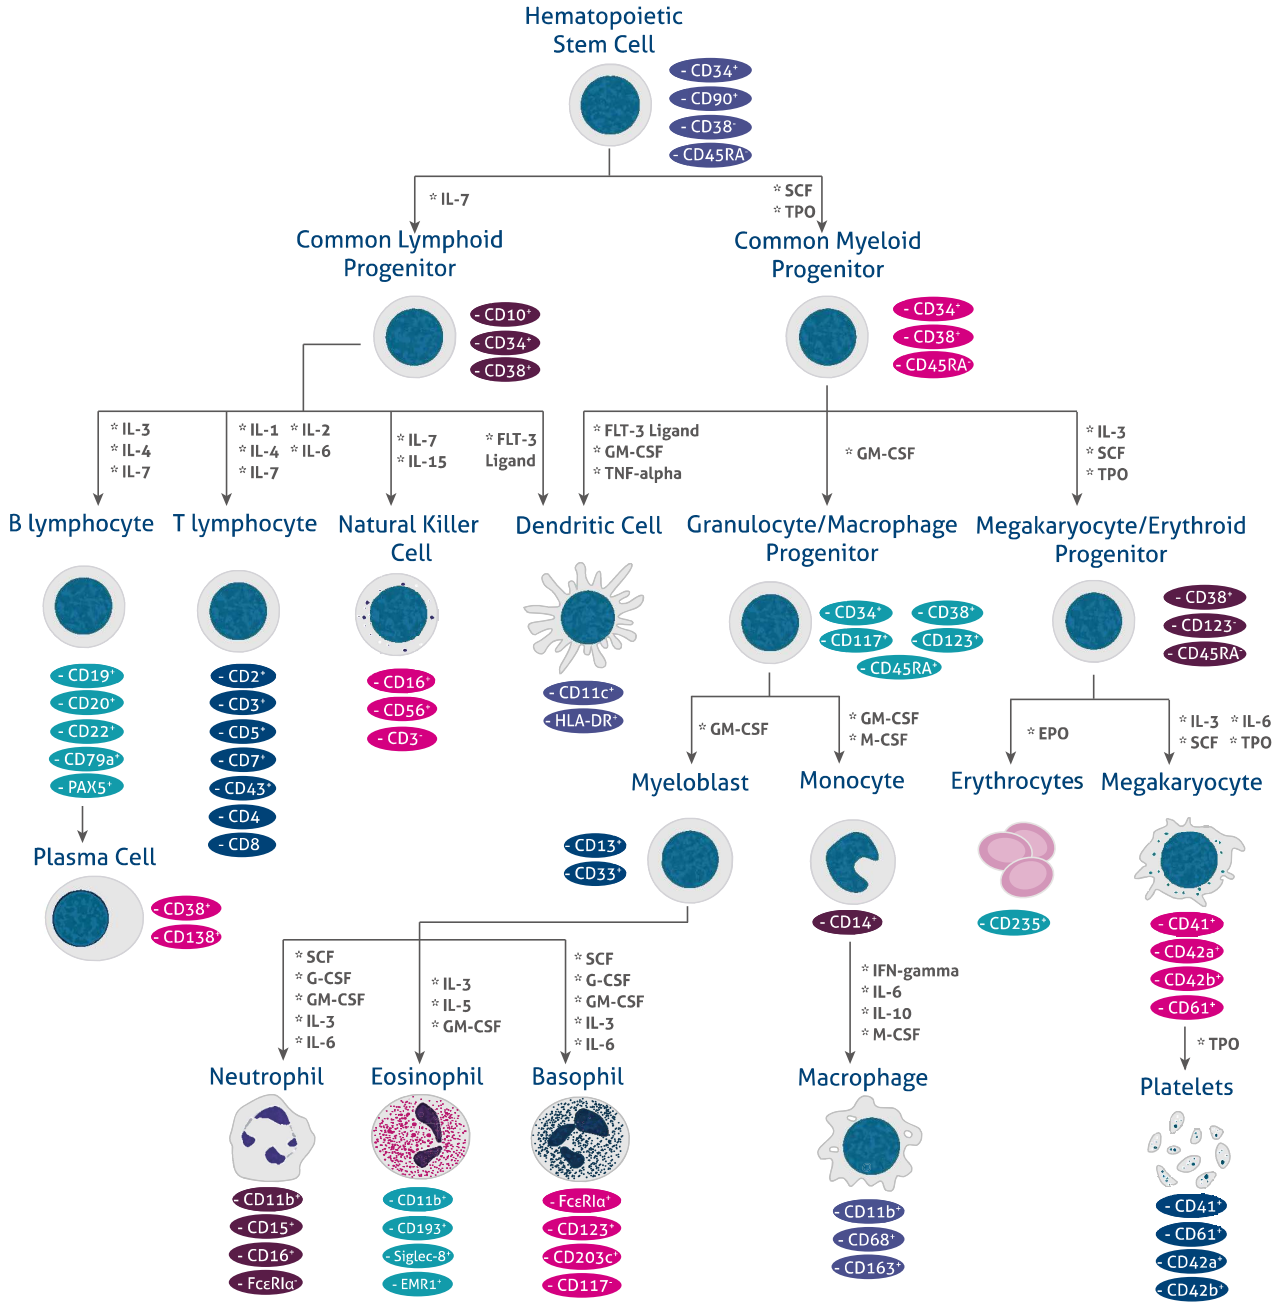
Hematopoietic Stem Cell

- CD34$^+$
- CD90$^+$
- CD38$^-$
- CD45RA$^-$

* IL-7

* SCF
* TPO

Common Lymphoid Progenitor

- CD10$^+$
- CD34$^+$
- CD38$^+$

Common Myeloid Progenitor

- CD34$^+$
- CD38$^+$
- CD45RA$^-$

* IL-3
* IL-4
* IL-7

* IL-1
* IL-4
* IL-7
* IL-2
* IL-6

* IL-7
* IL-15

* FLT-3 Ligand

* FLT-3 Ligand
* GM-CSF
* TNF-alpha

* GM-CSF

* IL-3
* SCF
* TPO

B lymphocyte

T lymphocyte

Natural Killer Cell

Dendritic Cell

Granulocyte/Macrophage Progenitor

Megakaryocyte/Erythroid Progenitor

- CD19$^+$
- CD20$^+$
- CD22$^+$
- CD79a$^+$
- PAX5$^+$

- CD2$^+$
- CD3$^+$
- CD5$^+$
- CD7$^+$
- CD43$^+$
- CD4
- CD8

- CD16$^+$
- CD56$^+$
- CD3$^-$

- CD11c$^+$
- HLA-DR$^+$

- CD34$^+$
- CD38$^+$
- CD117$^+$
- CD123$^+$
- CD45RA$^+$

- CD38$^+$
- CD123$^-$
- CD45RA$^-$

* GM-CSF

* GM-CSF
* M-CSF

* EPO

* IL-3
* SCF
* IL-6
* TPO

Plasma Cell

- CD38$^+$
- CD138$^+$

Myeloblast

Monocyte

Erythrocytes

Megakaryocyte

- CD13$^+$
- CD33$^+$

- CD14$^+$

- CD235$^+$

- CD41$^+$
- CD42a$^+$
- CD42b$^+$
- CD61$^+$

* SCF
* G-CSF
* GM-CSF
* IL-3
* IL-6

* IL-3
* IL-5
* GM-CSF

* SCF
* G-CSF
* GM-CSF
* IL-3
* IL-6

* IFN-gamma
* IL-6
* IL-10
* M-CSF

* TPO

Neutrophil

Eosinophil

Basophil

Macrophage

Platelets

- CD11b$^+$
- CD15$^+$
- CD16$^+$
- FcεRIα$^-$

- CD11b$^+$
- CD193$^+$
- Siglec-8$^+$
- EMR1$^+$

- FcεRIα$^+$
- CD123$^+$
- CD203c$^+$
- CD117$^-$

- CD11b$^+$
- CD68$^+$
- CD163$^+$

- CD41$^+$
- CD61$^+$
- CD42a$^+$
- CD42b$^+$